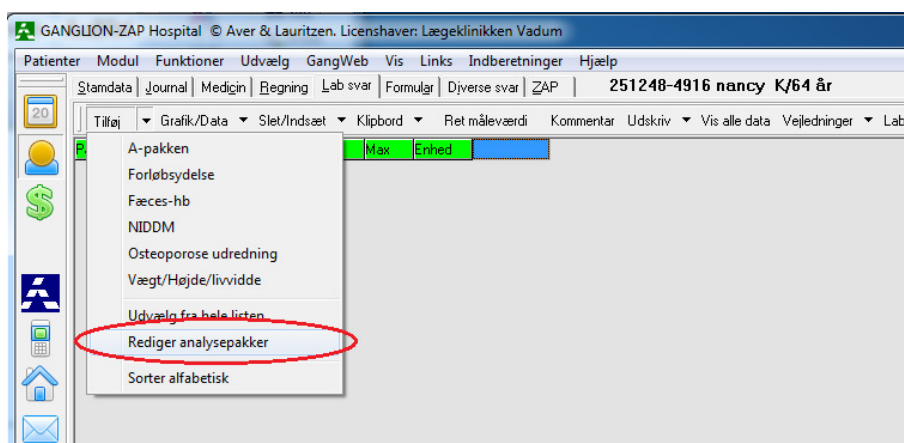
GANGLION-ZAP Hospital © Aver & Lauritzen. Licenshaver: Lægeklinikken Vadum

Patienter Modul Funktioner Udvælg GangWeb Vis Links Indberetninger Hjælp

Stamdata Journal Medicin Regning Lab svar Formular Diverse svar ZAP 251248-4916 nancy K/64 år

20

Tilføj Grafik/Data Slet/Indsæt Klipbord Ret måleværdi Kommentar Udskriv Vis alle data Vejledninger Lab

P Max Enhed

A-pakken
Forløbsydelse
Fæces-hb
NIDDM
Osteoporose udredning
Vægt/Højde/livvidde
Udvælg fra hele listen
Rediger analysepakker
Sorter alfabetisk